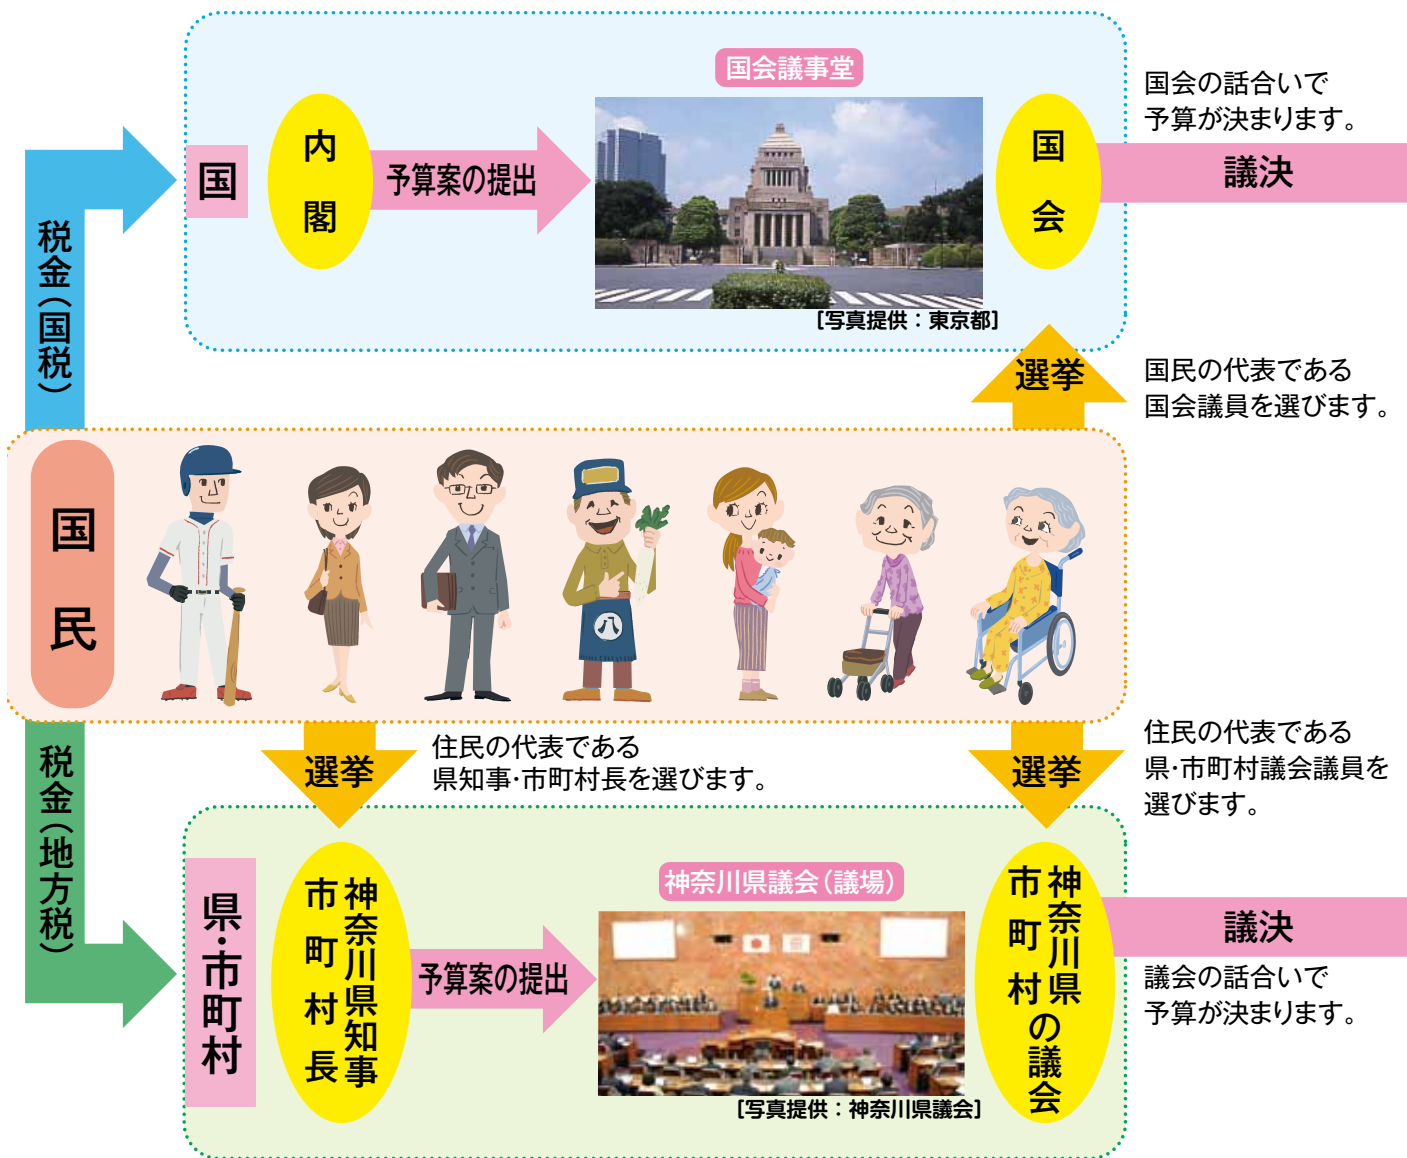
税金(国税)

国

内閣

予算案の提出

国会議事堂

[写真提供：東京都]

国会

国会の話合いで予算が決まります。

議決

選挙

国民の代表である国会議員を選びます。

国民

税金(地方税)

選挙

住民の代表である県知事・市町村長を選びます。

選挙

住民の代表である県・市町村議会議員を選びます。

県・市町村

神奈川県知事
市町村長

予算案の提出

神奈川県議会(議場)

[写真提供：神奈川県議会]

神奈川県
市町村の議会

議決

議会の話合いで予算が決まります。